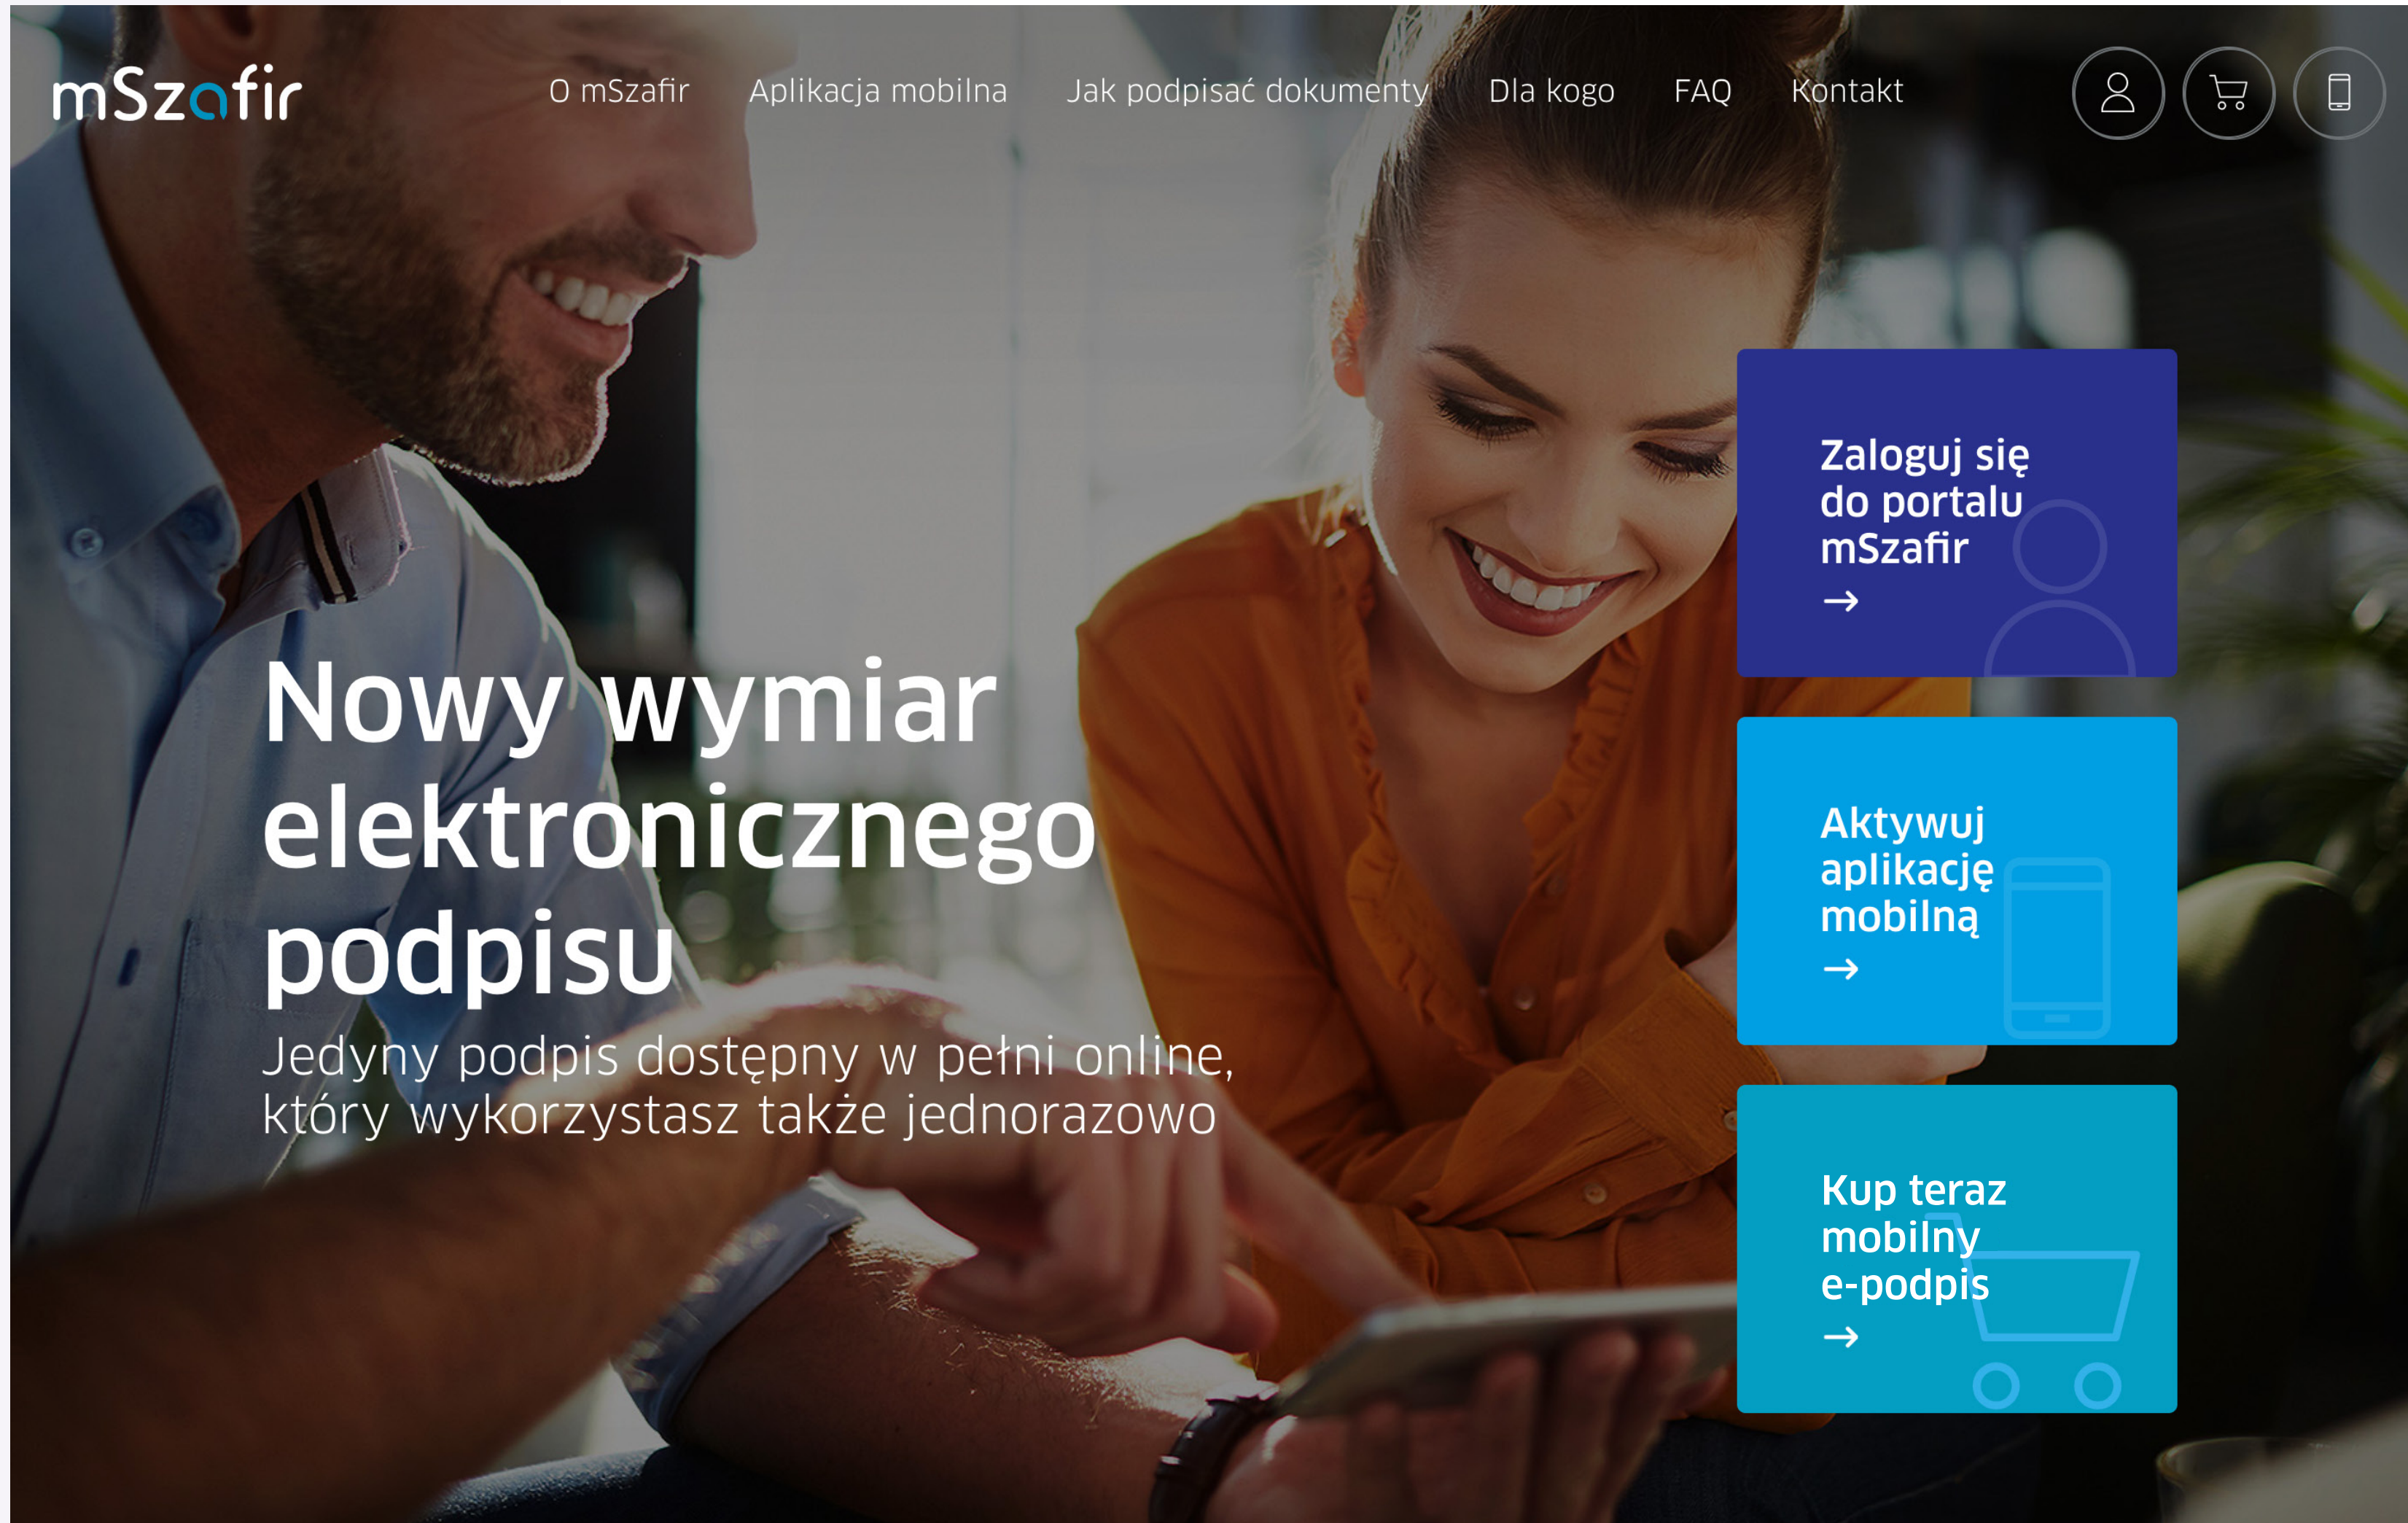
mSzafir

O mSzafir Aplikacja mobilna Jak podpisać dokumenty Dla kogo FAQ Kontakt

Nowy wymiar elektronicznego podpisu

Jedyny podpis dostępny w pełni online, który wykorzystasz także jednorazowo

Zaloguj się do portalu mSzafir
→

Aktywuj aplikację mobilną
→

Kup teraz mobilny e-podpis
→